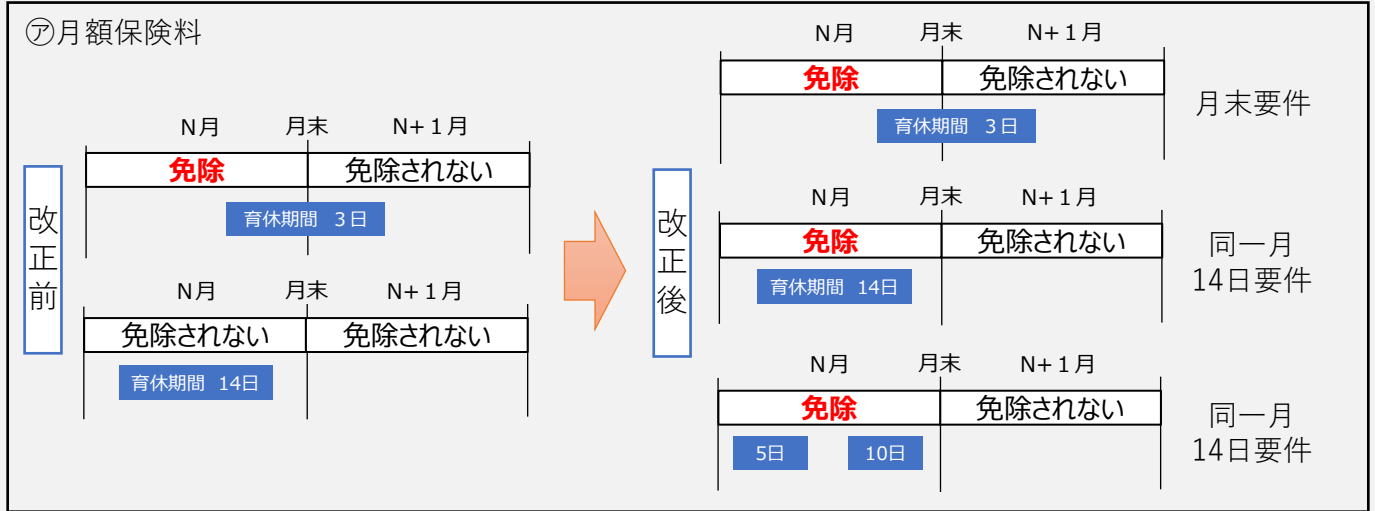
㋐月額保険料

改正前

N月　月末　N+１月

| 免除 | 免除されない |
|---|---|

育休期間　３日

N月　月末　N+１月

| 免除されない | 免除されない |
|---|---|

育休期間　14日

改正後

N月　月末　N+１月

| 免除 | 免除されない |
|---|---|

育休期間　３日

月末要件

N月　月末　N+１月

| 免除 | 免除されない |
|---|---|

育休期間　14日

同一月
14日要件

N月　月末　N+１月

| 免除 | 免除されない |
|---|---|

5日　10日

同一月
14日要件